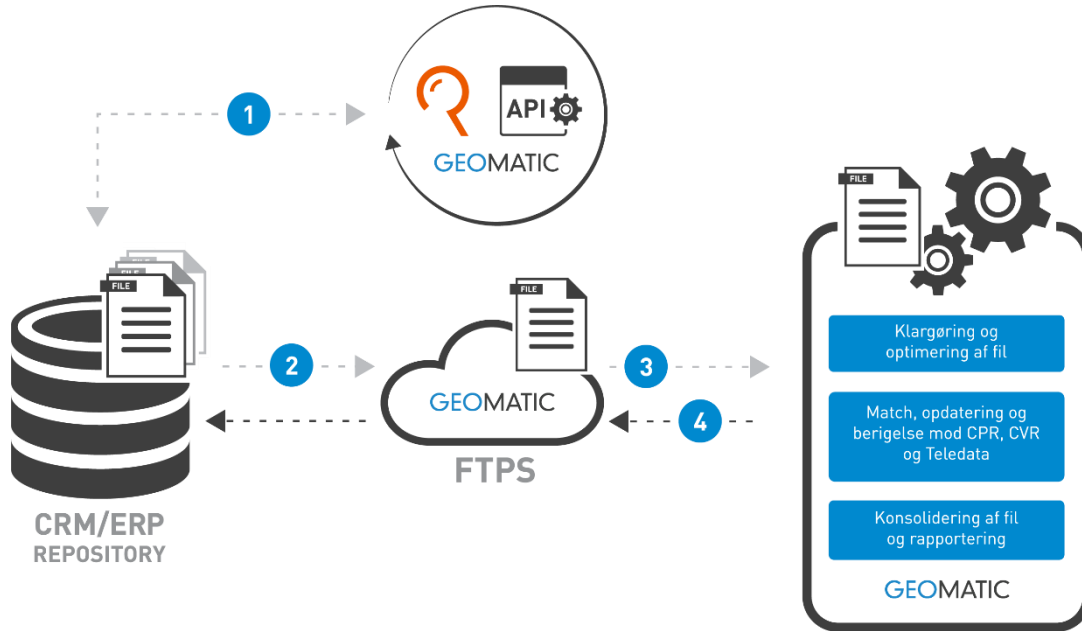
1

API

GEOMATIC

FILE

FILE

CRM/ERP
REPOSITORY

2

FILE

GEOMATIC

FTPS

3

4

FILE

Klargøring og optimering af fil

Match, opdatering og berigelse mod CPR, CVR og Teledata

Konsolidering af fil og rapportering

GEOMATIC